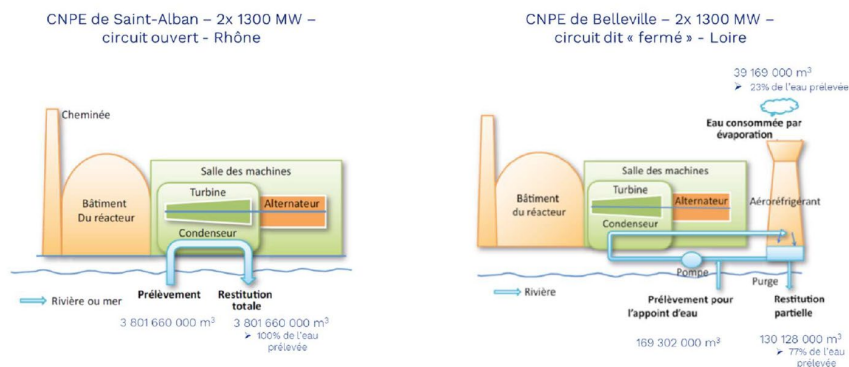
CNPE de Saint-Alban – 2x 1300 MW – circuit ouvert - Rhône

Cheminée

Bâtiment Du réacteur

Salle des machines

Turbine

Alternateur

Condenseur

Rivière ou mer

Prélèvement

Restitution totale

3 801 660 000 m$^3$

3 801 660 000 m$^3$
➢ 100% de l'eau prélevée

CNPE de Belleville – 2x 1300 MW – circuit dit « fermé » - Loire

39 169 000 m$^3$
➢ 23% de l'eau prélevée

Eau consommée par évaporation

Bâtiment du réacteur

Salle des machines

Turbine

Alternateur

Aéroréfrigérant

Condenseur

Pompe

Purge

Rivière

Prélèvement pour l'appoint d'eau

Restitution partielle

169 302 000 m$^3$

130 128 000 m$^3$
➢ 77% de l'eau prélevée